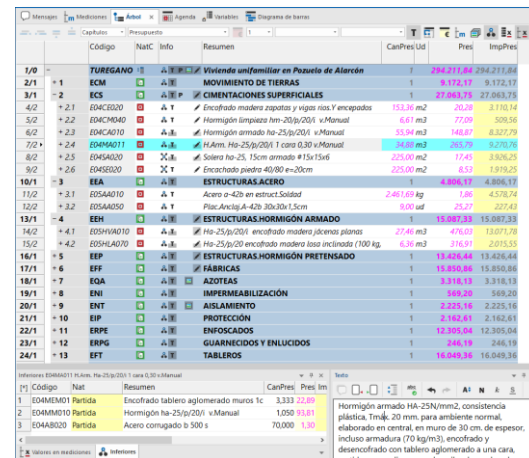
Mensajes | Mediciones | Árbol | Agenda | Variables | Diagrama de barras

Capítulos | Presupuesto | 1

| | | Código | NatC | Info | | Resumen | CanPres | Ud | Pres | ImpPres |
|---|---|---|---|---|---|---|---|---|---|---|
| 1/0 | − | TUREGANO | | | | Vivienda unifamiliar en Pozuelo de Alarcón | 1 | | 294.211,84 | 294.211,84 |
| 2/1 | + 1 | ECM | | | | MOVIMIENTO DE TIERRAS | 1 | | 9.172,17 | 9.172,17 |
| 3/1 | − 2 | ECS | | | | CIMENTACIONES SUPERFICIALES | 1 | | 27.063,75 | 27.063,75 |
| 4/2 | + 2.1 | E04CE020 | | | | Encofrado madera zapatas y vigas rios.Y encepados | 153,36 | m2 | 20,28 | 3.110,14 |
| 5/2 | + 2.2 | E04CM040 | | | | Hormigón limpieza hm-20/b/20/I v.Manual | 6,61 | m3 | 77,09 | 509,56 |
| 6/2 | + 2.3 | E04CA010 | | | | Hormigón armado ha-25/p/20/I v.Manual | 55,94 | m3 | 148,87 | 8.327,79 |
| 7/2 | + 2.4 | E04AM011 | | | | H.Arm. Ha-25/p/20/I 1 cara 0,30 v.Manual | 34,88 | m3 | 265,79 | 9.270,76 |
| 8/2 | + 2.5 | E04SA020 | | | | Solera ha-25, 15cm armado #15x15x6 | 225,00 | m2 | 17,45 | 3.926,25 |
| 9/2 | + 2.6 | E04SE020 | | | | Encachado piedra 40/80 e=20cm | 225,00 | m2 | 8,53 | 1.919,25 |
| 10/1 | − 3 | EEA | | | | ESTRUCTURAS.ACERO | 1 | | 4.806,17 | 4.806,17 |
| 11/2 | + 3.1 | E05AA010 | | | | Acero a-42b en estruct.Soldad | 2.461,69 | kg | 1,86 | 4.578,74 |
| 12/2 | + 3.2 | E05AA050 | | | | Plac.Anclaj.A-42b 30x30x1,5cm | 9,00 | ud | 25,27 | 227,43 |
| 13/1 | − 4 | EEH | | | | ESTRUCTURAS.HORMIGÓN ARMADO | 1 | | 15.087,33 | 15.087,33 |
| 14/2 | + 4.1 | E05HVA010 | | | | Ha-25/p/20/I encofrado madera jácenas planas | 27,46 | m3 | 476,03 | 13.071,78 |
| 15/2 | + 4.2 | E05HLA070 | | | | Ha-25/p/20/I encofrado madera losa inclinada (100 kg, | 6,36 | m3 | 316,91 | 2.015,55 |
| 16/1 | + 5 | EEP | | | | ESTRUCTURAS.HORMIGÓN PRETENSADO | 1 | | 13.426,44 | 13.426,44 |
| 17/1 | + 6 | EFF | | | | FÁBRICAS | 1 | | 15.850,86 | 15.850,86 |
| 18/1 | + 7 | EQA | | | | AZOTEAS | 1 | | 3.318,13 | 3.318,13 |
| 19/1 | + 8 | ENI | | | | IMPERMEABILIZACIÓN | 1 | | 569,20 | 569,20 |
| 20/1 | + 9 | ENT | | | | AISLAMIENTO | 1 | | 2.225,16 | 2.225,16 |
| 21/1 | + 10 | EIP | | | | PROTECCIÓN | 1 | | 2.162,61 | 2.162,61 |
| 22/1 | + 11 | ERPE | | | | ENFOSCADOS | 1 | | 12.305,04 | 12.305,04 |
| 23/1 | + 12 | ERPG | | | | GUARNECIDOS Y ENLUCIDOS | 1 | | 246,19 | 246,19 |
| 24/1 | + 13 | EFT | | | | TABLEROS | 1 | | 16.049,36 | 16.049,36 |

Inferiores E04AM011 H.Arm. Ha-25/p/20/I 1 cara 0,30 v.Manual

| | Código | Nat | Resumen | CanPres | Pres | Im |
|---|---|---|---|---|---|---|
| 1 | E04MEM001 | Partida | Encofrado tablero aglomerado muros 1c | 3,333 | 22,89 | |
| 2 | E04MM010 | Partida | Hormigón ha-25/p/20/I v.Manual | 1,050 | 93,81 | |
| 3 | E04AB020 | Partida | Acero corrugado b 500 s | 70,000 | 1,30 | |

Valores en mediciones | Inferiores

Texto

Hormigón armado HA-25N/mm2, consistencia plástica, Tmáx. 20 mm. para ambiente normal, elaborado en central, en muro de 30 cm. de espesor, incluso armadura (70 kg/m3), encofrado y desencofrado con tablero aglomerado a una cara,